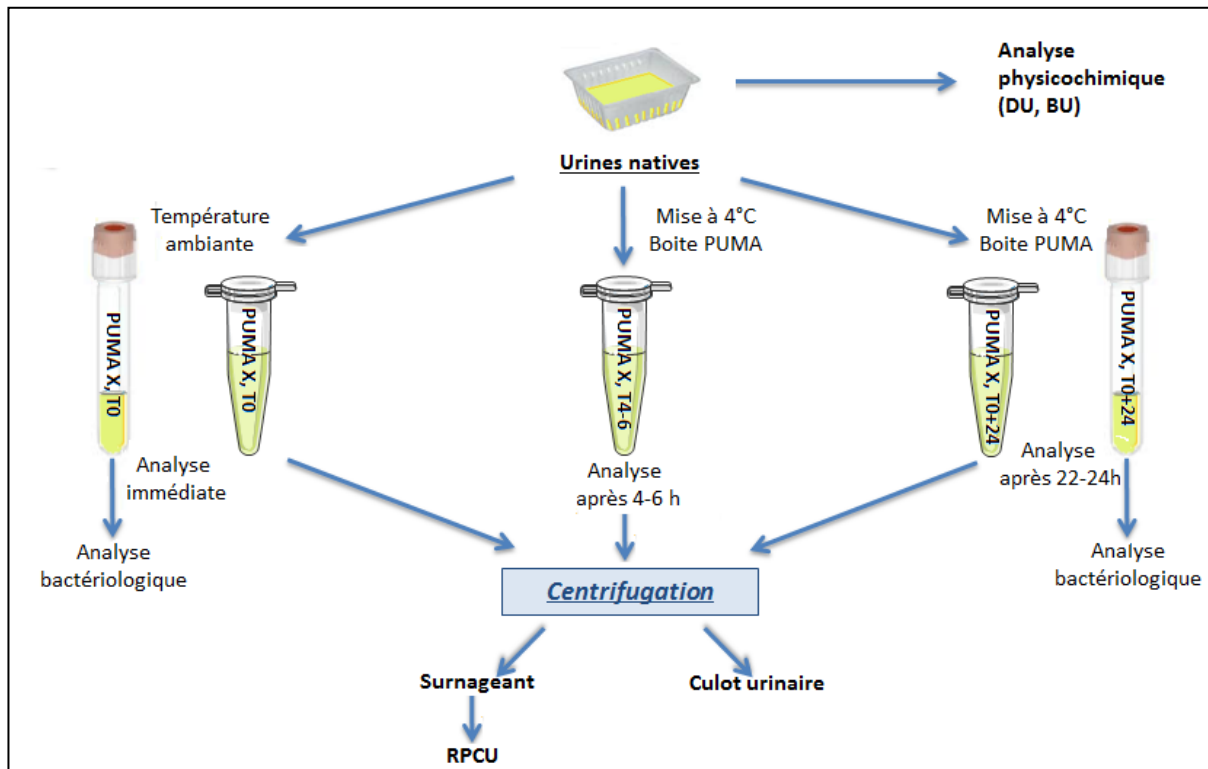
Analyse physicochimique (DU, BU)

Urines natives

Température ambiante

Mise à 4°C Boite PUMA

Mise à 4°C Boite PUMA

PUMA X, T0

PUMA X, T0

PUMA X, T4-6

PUMA X, T0+24

PUMA X, T0+24

Analyse immédiate

Analyse après 4-6 h

Analyse après 22-24h

Analyse bactériologique

Analyse bactériologique

Centrifugation

Surnageant

Culot urinaire

RPCU